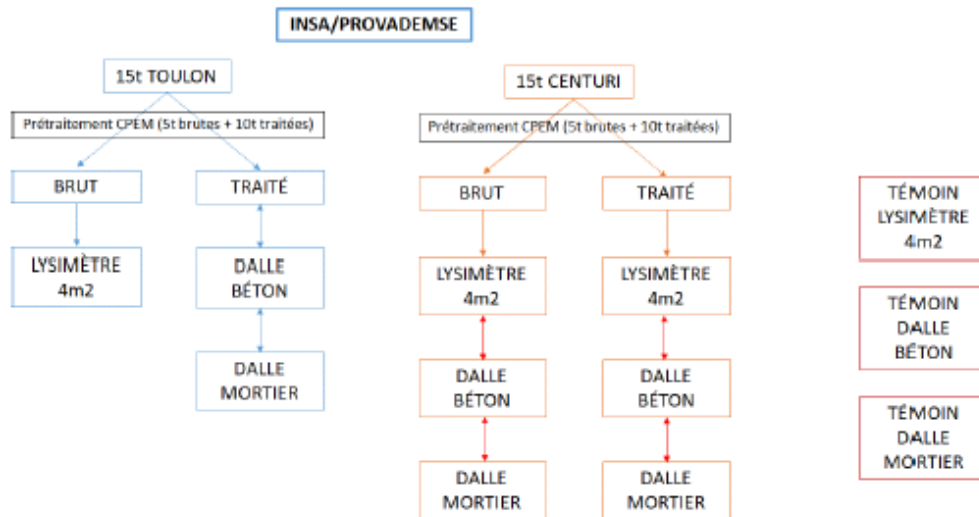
INSA/PROVADEMSE

15t TOULON

Prétraitement CPEM (5t brutes + 10t traitées)

BRUT

TRAITÉ

LYSIMÈTRE 4m2

DALLE BÉTON

DALLE MORTIER

15t CENTURI

Prétraitement CPEM (5t brutes + 10t traitées)

BRUT

TRAITÉ

LYSIMÈTRE 4m2

LYSIMÈTRE 4m2

DALLE BÉTON

DALLE BÉTON

DALLE MORTIER

DALLE MORTIER

TÉMOIN LYSIMÈTRE 4m2

TÉMOIN DALLE BÉTON

TÉMOIN DALLE MORTIER